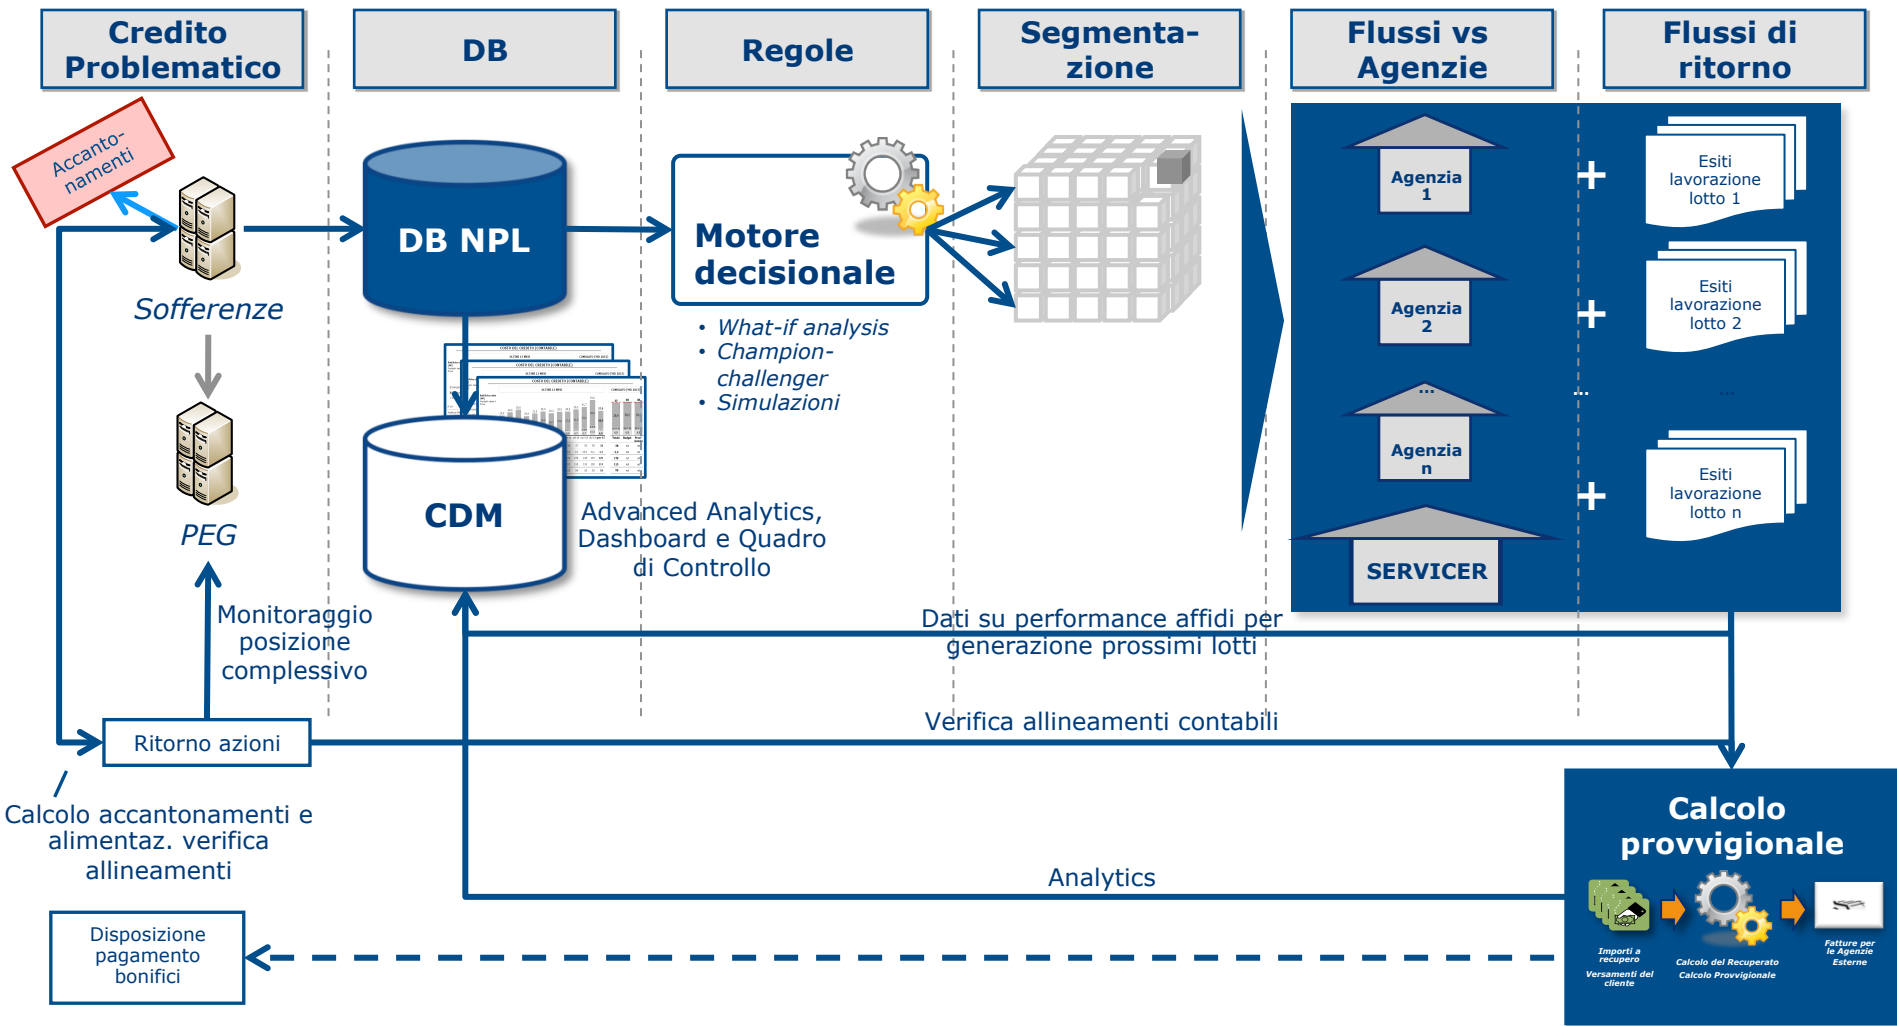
Credito Problematico

DB

Regole

Segmentazione

Flussi vs Agenzie

Flussi di ritorno

Accantonamenti

Sofferenze

PEG

DB NPL

CDM

Motore decisionale

• What-if analysis
• Champion-challenger
• Simulazioni

Advanced Analytics, Dashboard e Quadro di Controllo

Agenzia 1

Agenzia 2

...

Agenzia n

SERVICER

+

+

+

Esiti lavorazione lotto 1

Esiti lavorazione lotto 2

...

Esiti lavorazione lotto n

Monitoraggio posizione complessivo

Dati su performance affidi per generazione prossimi lotti

Verifica allineamenti contabili

Ritorno azioni

Calcolo accantonamenti e alimentaz. verifica allineamenti

Analytics

Calcolo provvigionale

Importi a recupero

Versamenti del cliente

Calcolo del Recuperato

Calcolo Provvigionale

Fatture per le Agenzie Esterne

Disposizione pagamento bonifici